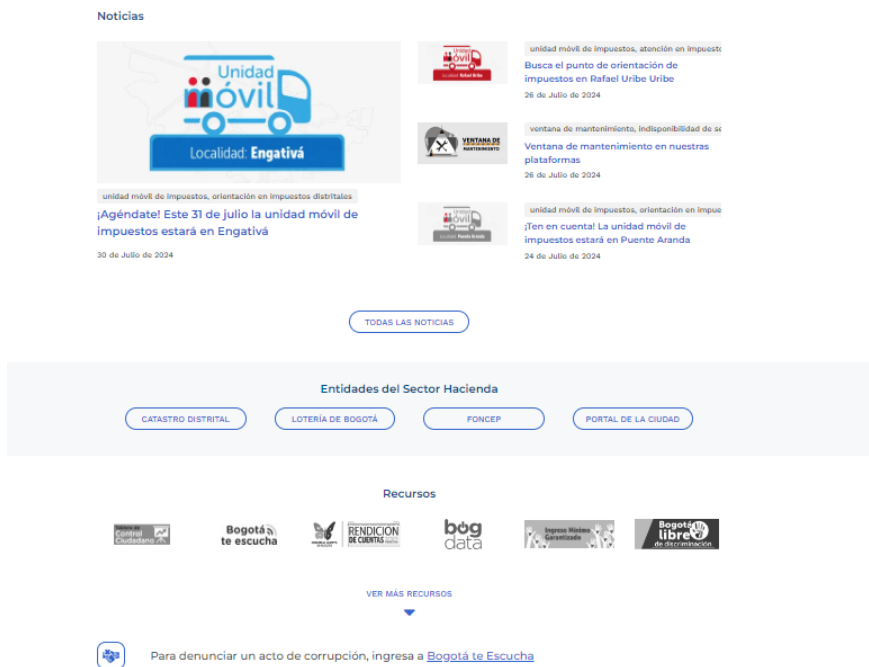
Noticias

Unidad móvil
Localidad: Engativá

unidad móvil de impuestos, orientación en impuestos distritales

¡Agéndate! Este 31 de julio la unidad móvil de impuestos estará en Engativá

30 de Julio de 2024

Unidad móvil
Localidad: Rafael Uribe

unidad móvil de impuestos, atención en impuesto

Busca el punto de orientación de impuestos en Rafael Uribe Uribe

26 de Julio de 2024

VENTANA DE MANTENIMIENTO

ventana de mantenimiento, indisponibilidad de se

Ventana de mantenimiento en nuestras plataformas

26 de Julio de 2024

Unidad móvil
Localidad: Puente Aranda

unidad móvil de impuestos, orientación en impue

¡Ten en cuenta! La unidad móvil de impuestos estará en Puente Aranda

24 de Julio de 2024

TODAS LAS NOTICIAS

Entidades del Sector Hacienda

CATASTRO DISTRITAL

LOTERÍA DE BOGOTÁ

FONCEP

PORTAL DE LA CIUDAD

Recursos

Control Ciudadano

Bogotá te escucha

RENDICION DE CUENTAS

bog data

Ingreso Mínimo Garantizado

Bogotá libre de discriminación

VER MÁS RECURSOS

Para denunciar un acto de corrupción, ingresa a Bogotá te Escucha